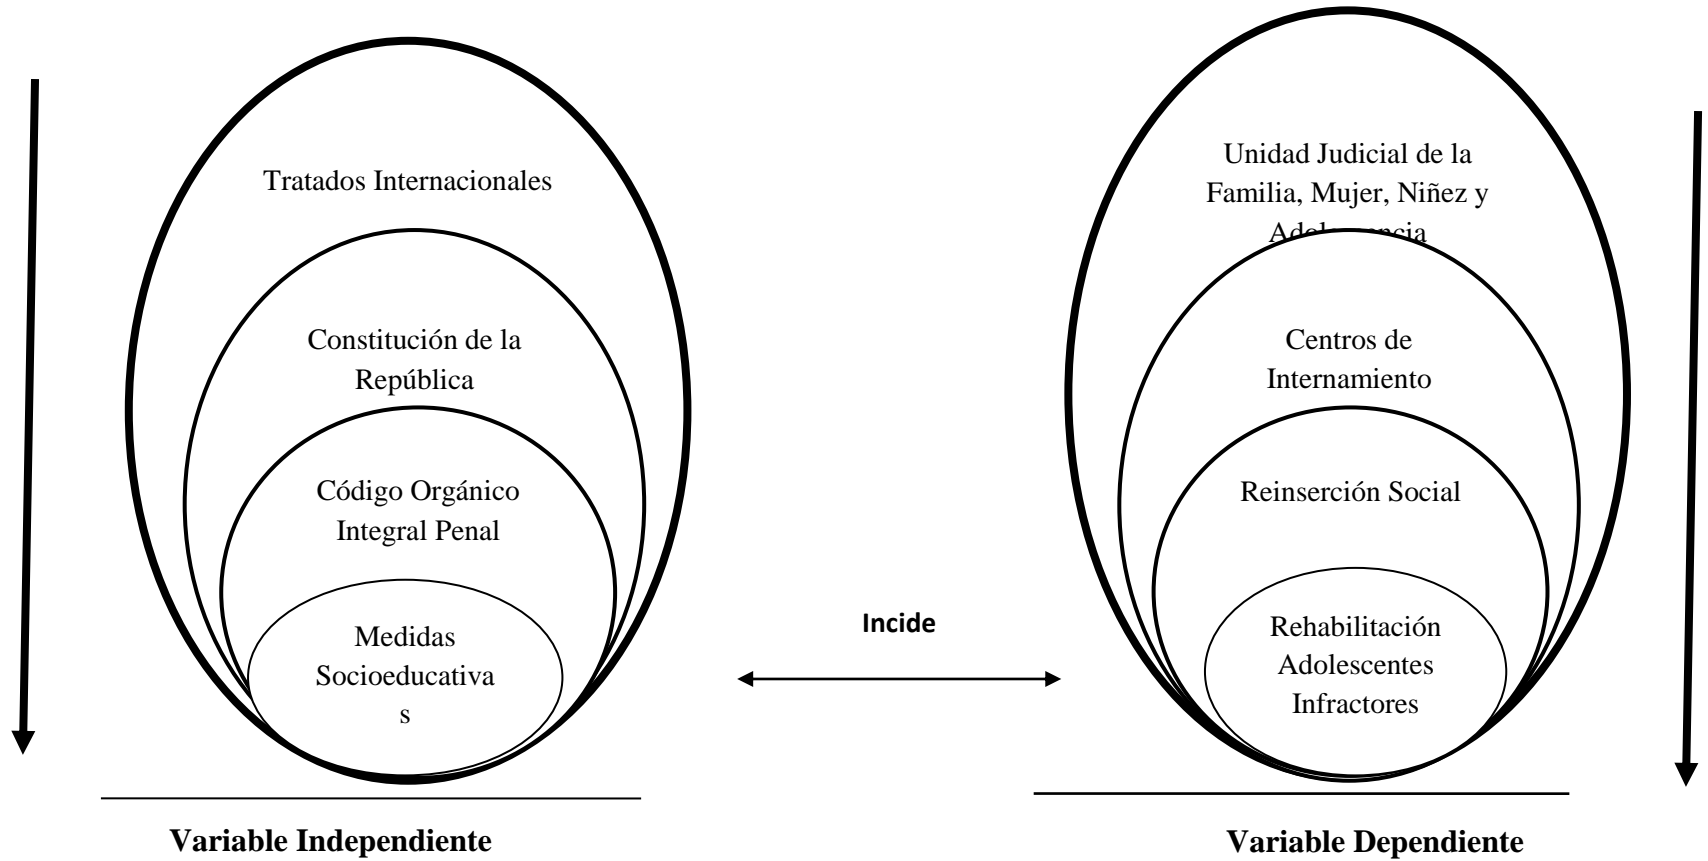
Tratados Internacionales

Constitución de la República

Código Orgánico Integral Penal

Medidas Socioeducativa s

Variable Independiente

Incide

Unidad Judicial de la Familia, Mujer, Niñez y Ado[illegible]ncia

Centros de Internamiento

Reinserción Social

Rehabilitación Adolescentes Infractores

Variable Dependiente